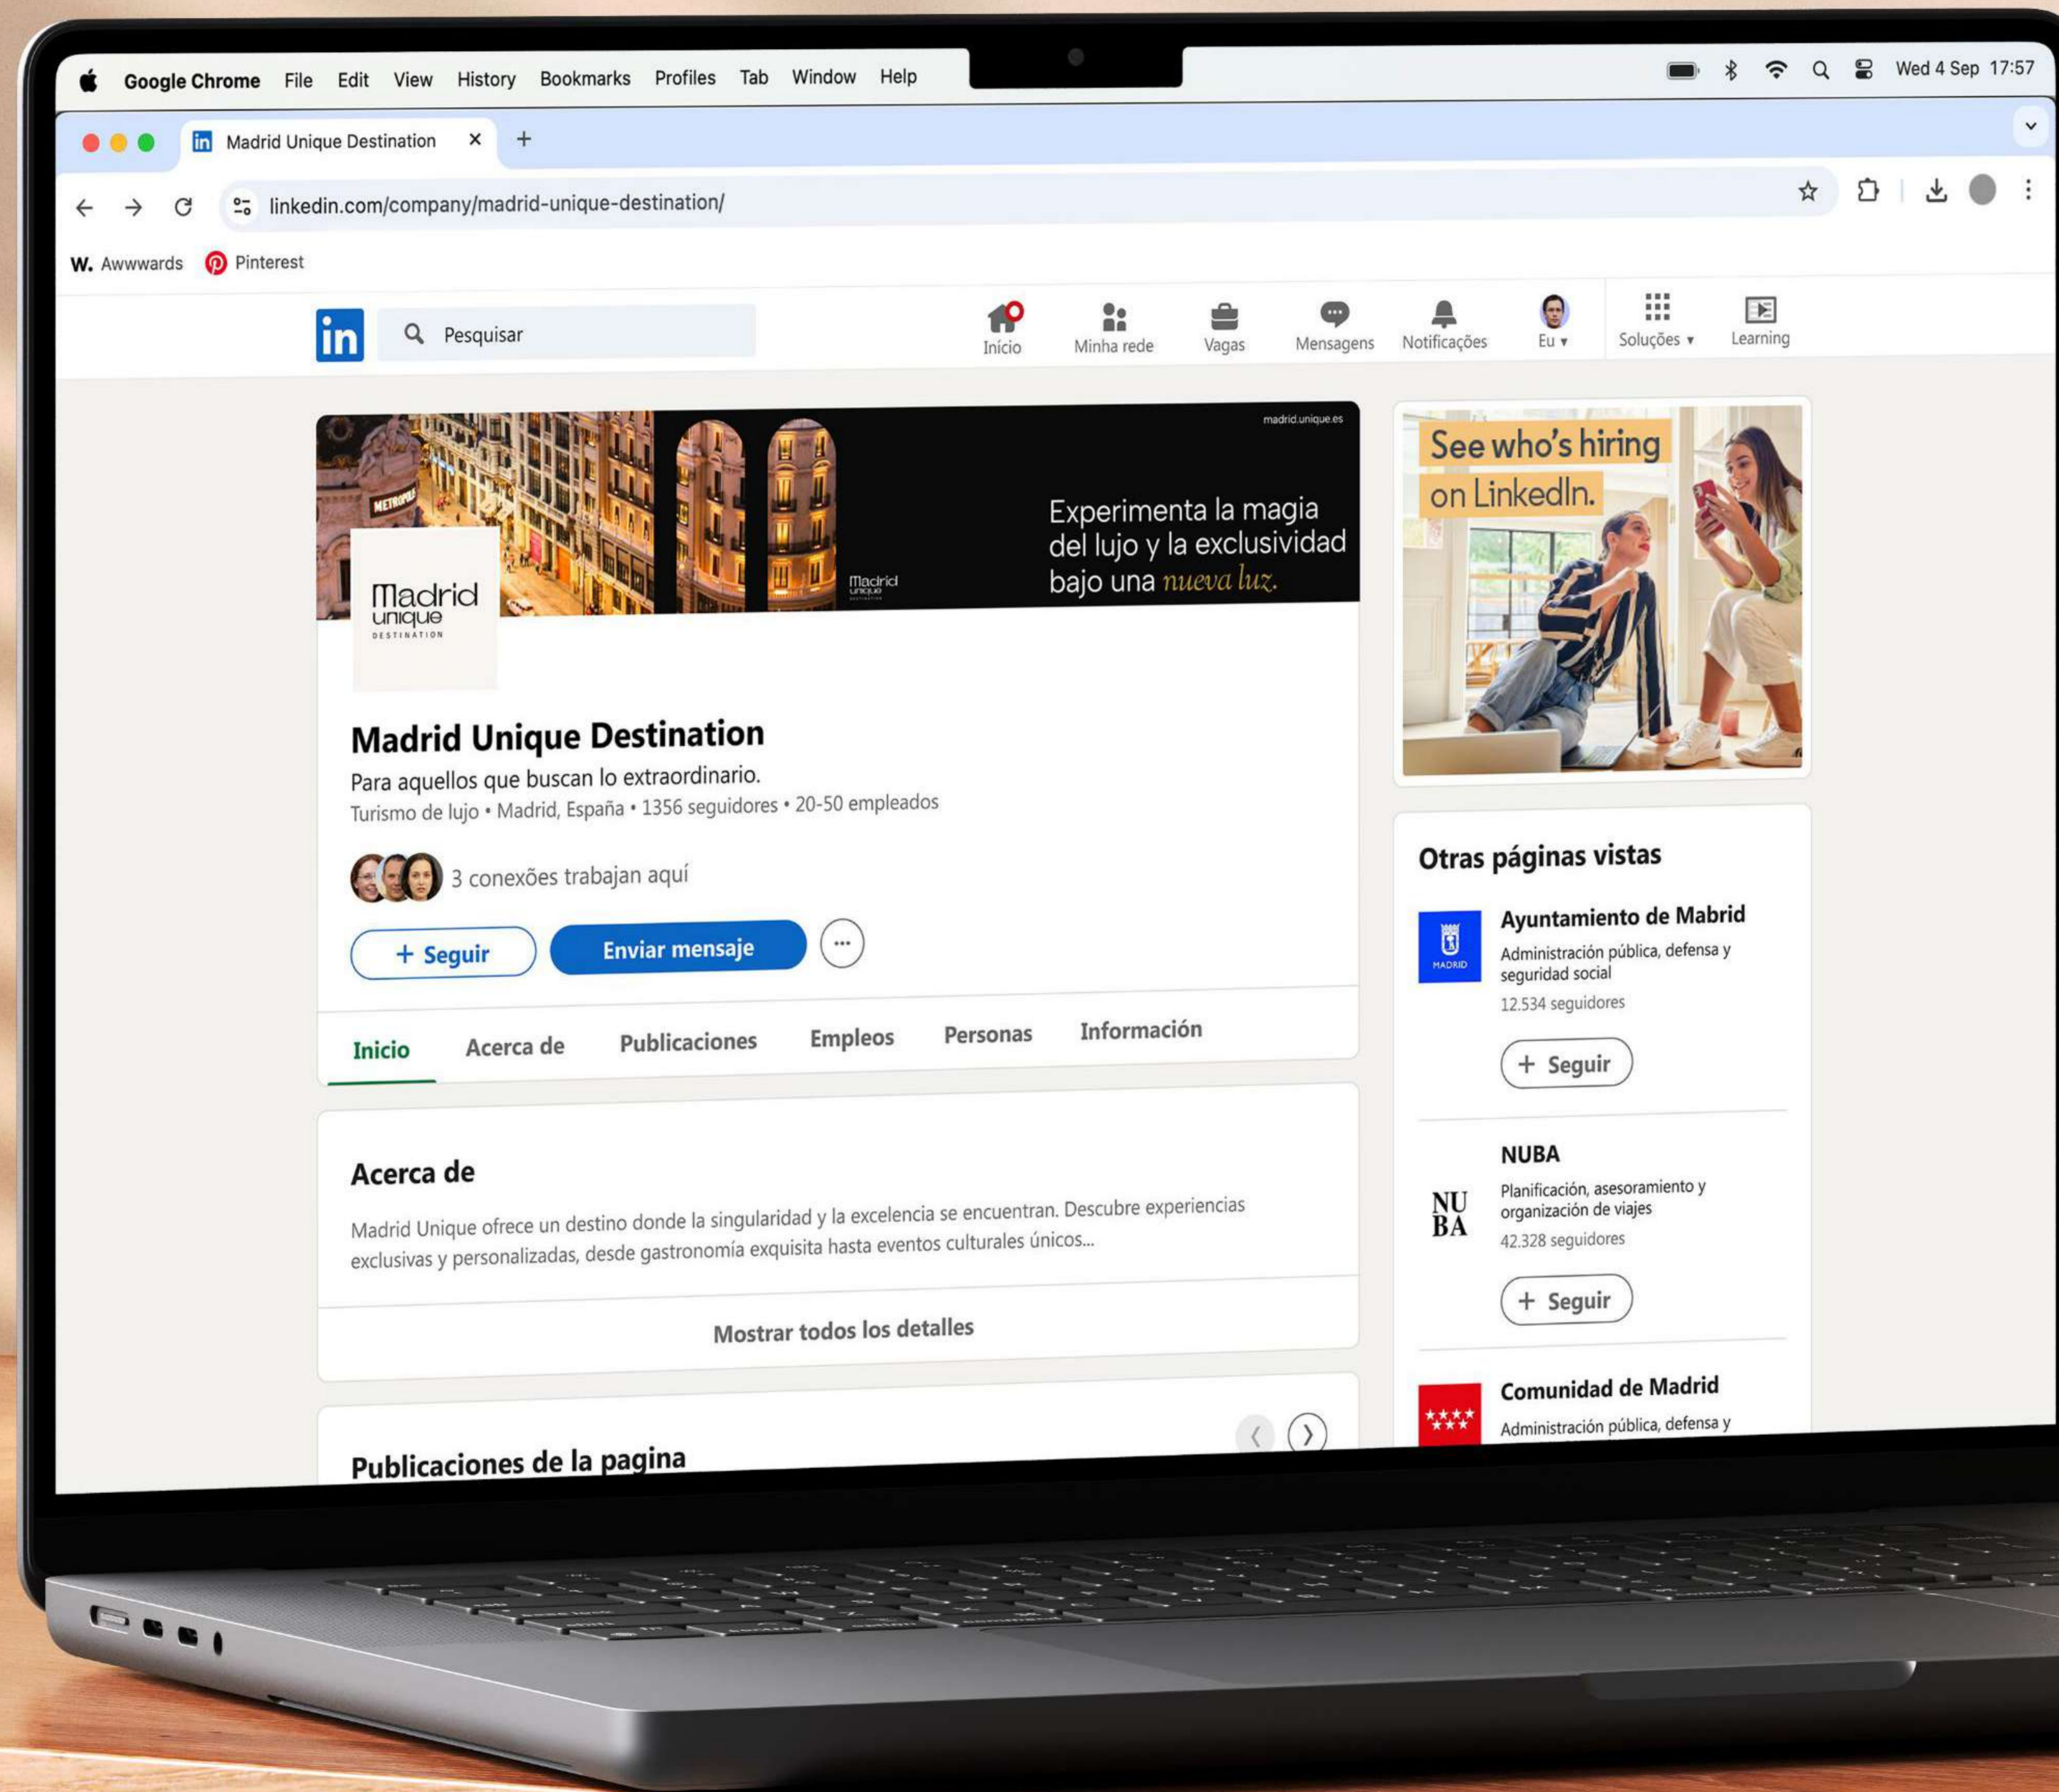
Google Chrome File Edit View History Bookmarks Profiles Tab Window Help

Wed 4 Sep 17:57

Madrid Unique Destination ×

linkedin.com/company/madrid-unique-destination/

W. Awwwards Pinterest

in Pesquisar

Início Minha rede Vagas Mensagens Notificações Eu ▾ Soluções ▾ Learning

madrid.unique.es

METROPOLIS

Madrid unique

Experimenta la magia del lujo y la exclusividad bajo una nueva luz.

Madrid unique DESTINATION

Madrid Unique Destination

Para aquellos que buscan lo extraordinario.

Turismo de lujo • Madrid, España • 1356 seguidores • 20-50 empleados

3 conexões trabajan aquí

+ Seguir

Enviar mensaje

···

Inicio Acerca de Publicaciones Empleos Personas Información

Acerca de

Madrid Unique ofrece un destino donde la singularidad y la excelencia se encuentran. Descubre experiencias exclusivas y personalizadas, desde gastronomía exquisita hasta eventos culturales únicos...

Mostrar todos los detalles

Publicaciones de la pagina

See who's hiring on LinkedIn.

Otras páginas vistas

MADRID

Ayuntamiento de Mabrid

Administración pública, defensa y seguridad social

12.534 seguidores

+ Seguir

NU BA

NUBA

Planificación, asesoramiento y organización de viajes

42.328 seguidores

+ Seguir

Comunidad de Madrid

Administración pública, defensa y